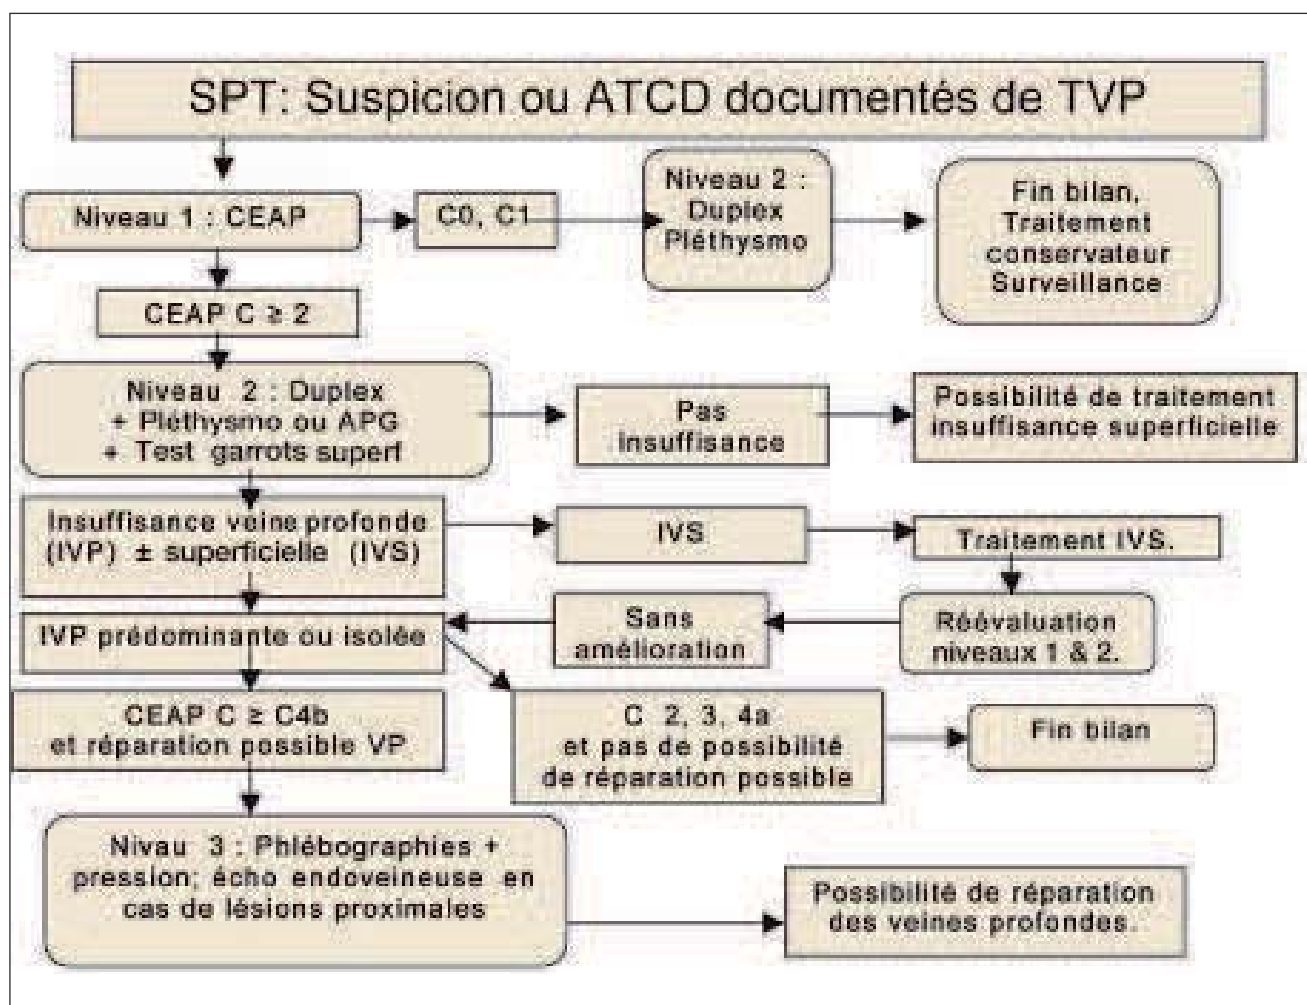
SPT: Suspicion ou ATCD documentés de TVP

Niveau 1 : CEAP

C0, C1

Niveau 2 : Duplex Pléthysmo

Fin bilan, Traitement conservateur Surveillance

CEAP C ≥ 2

Niveau 2 : Duplex + Pléthysmo ou APG + Test garrots superf

Pas insuffisance

Possibilité de traitement insuffisance superficielle

Insuffisance veine profonde (IVP) ± superficielle (IVS)

IVS

Traitement IVS.

Réévaluation niveaux 1 & 2.

Sans amélioration

IVP prédominante ou isolée

CEAP C ≥ C4b et réparation possible VP

C 2, 3, 4a et pas de possibilité de réparation possible

Fin bilan

Nivau 3 : Phlébographies + pression; écho endoveineuse en cas de lésions proximales

Possibilité de réparation des veines profondes.